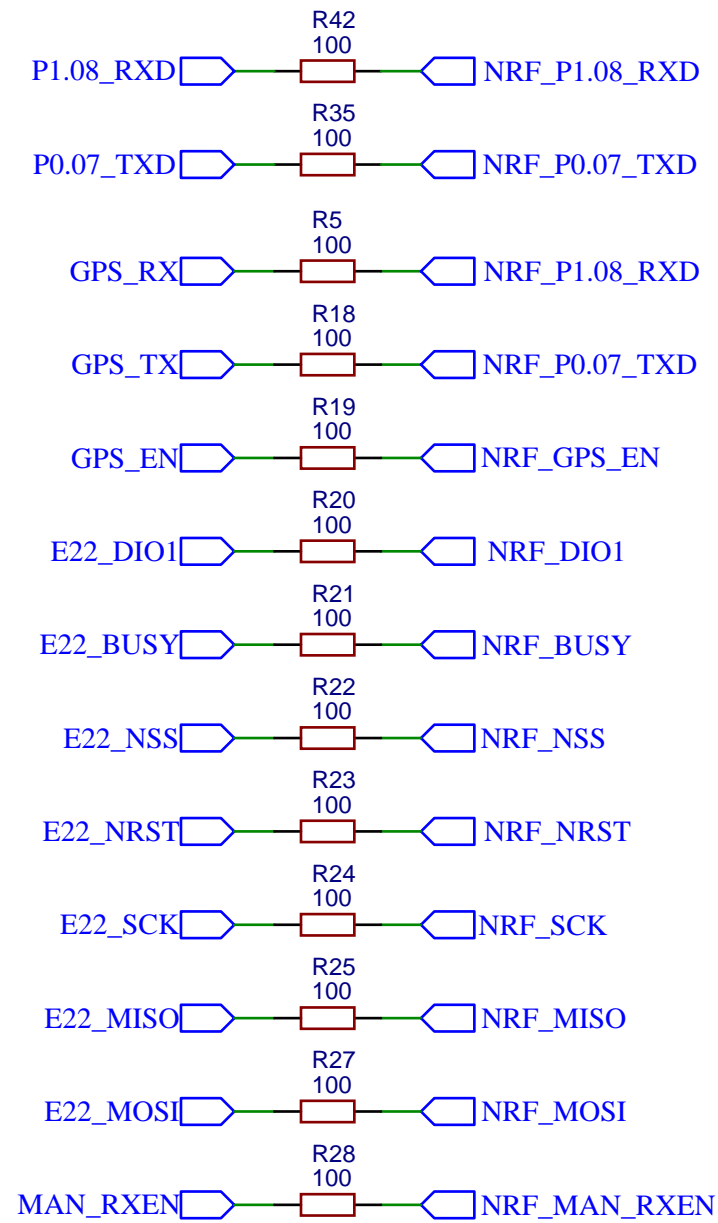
R42
100
P1.08_RXD NRF_P1.08_RXD

R35
100
P0.07_TXD NRF_P0.07_TXD

R5
100
GPS_RX NRF_P1.08_RXD

R18
100
GPS_TX NRF_P0.07_TXD

R19
100
GPS_EN NRF_GPS_EN

R20
100
E22_DIO1 NRF_DIO1

R21
100
E22_BUSY NRF_BUSY

R22
100
E22_NSS NRF_NSS

R23
100
E22_NRST NRF_NRST

R24
100
E22_SCK NRF_SCK

R25
100
E22_MISO NRF_MISO

R27
100
E22_MOSI NRF_MOSI

R28
100
MAN_RXEN NRF_MAN_RXEN